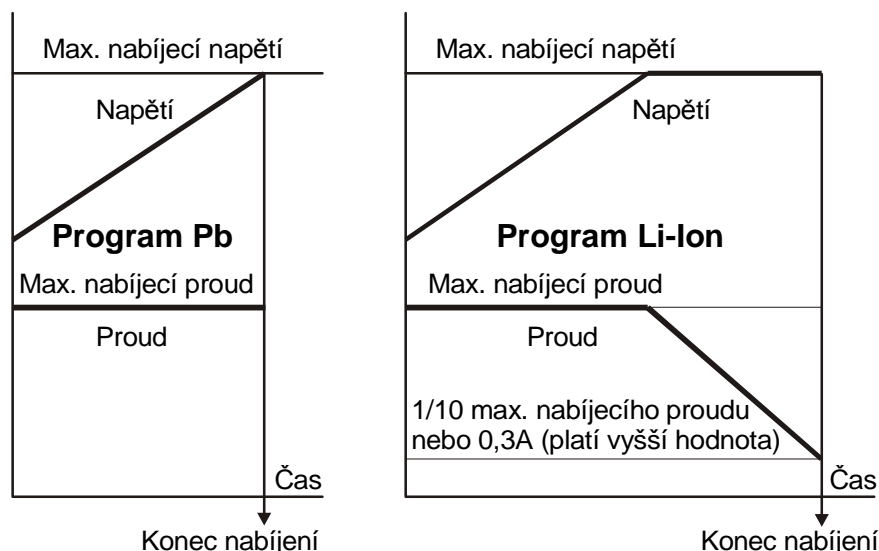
Max. nabíjecí napětí

Napětí

Program Pb

Max. nabíjecí proud

Proud

Čas

Konec nabíjení

Max. nabíjecí napětí

Napětí

Program Li-Ion

Max. nabíjecí proud

Proud

1/10 max. nabíjecího proudu nebo 0,3A (platí vyšší hodnota)

Čas

Konec nabíjení